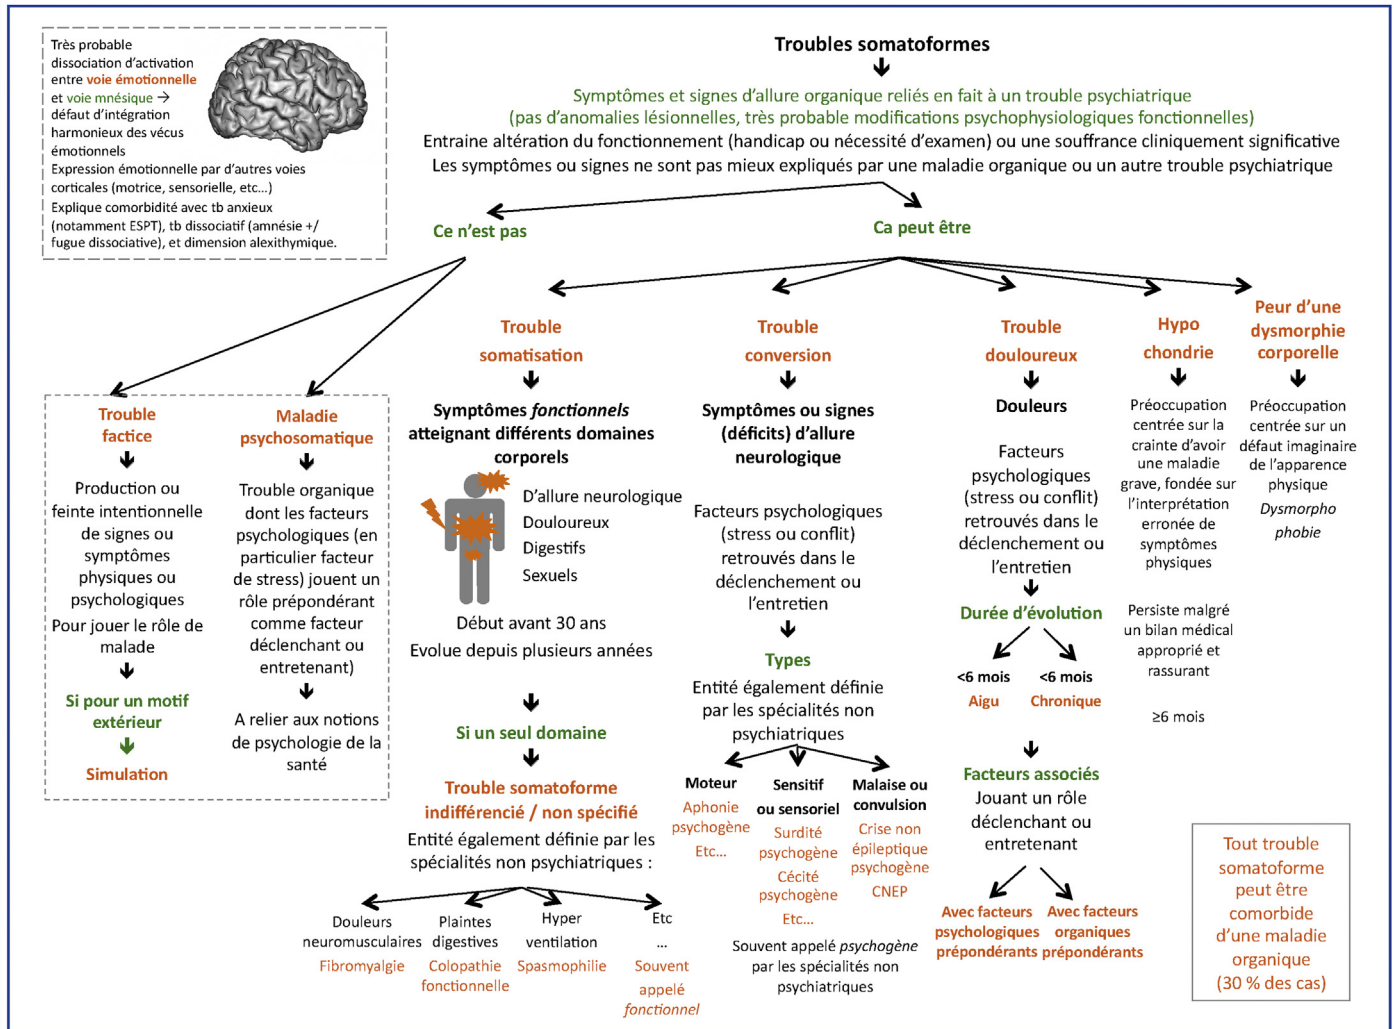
Très probable dissociation d'activation entre voie émotionnelle et voie mnésique → défaut d'intégration harmonieux des vécus émotionnels
Expression émotionnelle par d'autres voies corticales (motrice, sensorielle, etc…)
Explique comorbidité avec tb anxieux (notamment ESPT), tb dissociatif (amnésie +/ fugue dissociative), et dimension alexithymique.

Troubles somatoformes

Symptômes et signes d'allure organique reliés en fait à un trouble psychiatrique
(pas d'anomalies lésionnelles, très probable modifications psychophysiologiques fonctionnelles)
Entraine altération du fonctionnement (handicap ou nécessité d'examen) ou une souffrance cliniquement significative
Les symptômes ou signes ne sont pas mieux expliqués par une maladie organique ou un autre trouble psychiatrique

Ce n'est pas

Ca peut être

Trouble factice
Production ou feinte intentionnelle de signes ou symptômes physiques ou psychologiques
Pour jouer le rôle de malade
Si pour un motif extérieur
Simulation

Maladie psychosomatique
Trouble organique dont les facteurs psychologiques (en particulier facteur de stress) jouent un rôle prépondérant comme facteur déclenchant ou entretenant)
A relier aux notions de psychologie de la santé

Trouble somatisation
Symptômes fonctionnels atteignant différents domaines corporels
D'allure neurologique
Douloureux
Digestifs
Sexuels
Début avant 30 ans
Evolue depuis plusieurs années
Si un seul domaine
Trouble somatoforme indifférencié / non spécifié
Entité également définie par les spécialités non psychiatriques :
Douleurs neuromusculaires
Fibromyalgie
Plaintes digestives
Colopathie fonctionnelle
Hyper ventilation
Spasmophilie
Etc
…
Souvent appelé fonctionnel

Trouble conversion
Symptômes ou signes (déficits) d'allure neurologique
Facteurs psychologiques (stress ou conflit) retrouvés dans le déclenchement ou l'entretien
Types
Entité également définie par les spécialités non psychiatriques
Moteur
Aphonie psychogène
Etc…
Sensitif ou sensoriel
Surdité psychogène
Cécité psychogène
Etc…
Malaise ou convulsion
Crise non épileptique psychogène
CNEP
Souvent appelé psychogène par les spécialités non psychiatriques

Trouble douloureux
Douleurs
Facteurs psychologiques (stress ou conflit) retrouvés dans le déclenchement ou l'entretien
Durée d'évolution
<6 mois
Aigu
<6 mois
Chronique
Facteurs associés
Jouant un rôle déclenchant ou entretenant
Avec facteurs psychologiques prépondérants
Avec facteurs organiques prépondérants

Hypo chondrie
Préoccupation centrée sur la crainte d'avoir une maladie grave, fondée sur l'interprétation erronée de symptômes physiques
Persiste malgré un bilan médical approprié et rassurant
≥6 mois

Peur d'une dysmorphie corporelle
Préoccupation centrée sur un défaut imaginaire de l'apparence physique
Dysmorpho phobie

Tout trouble somatoforme peut être comorbide d'une maladie organique (30 % des cas)